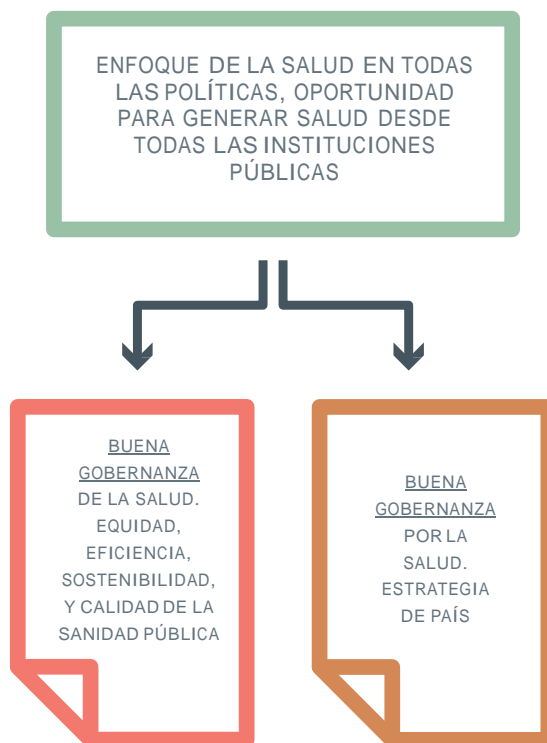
ENFOQUE DE LA SALUD EN TODAS LAS POLÍTICAS, OPORTUNIDAD PARA GENERAR SALUD DESDE TODAS LAS INSTITUCIONES PÚBLICAS

BUENA GOBERNANZA DE LA SALUD. EQUIDAD, EFICIENCIA, SOSTENIBILIDAD, Y CALIDAD DE LA SANIDAD PÚBLICA

BUENA GOBERNANZA POR LA SALUD. ESTRATEGIA DE PAÍS